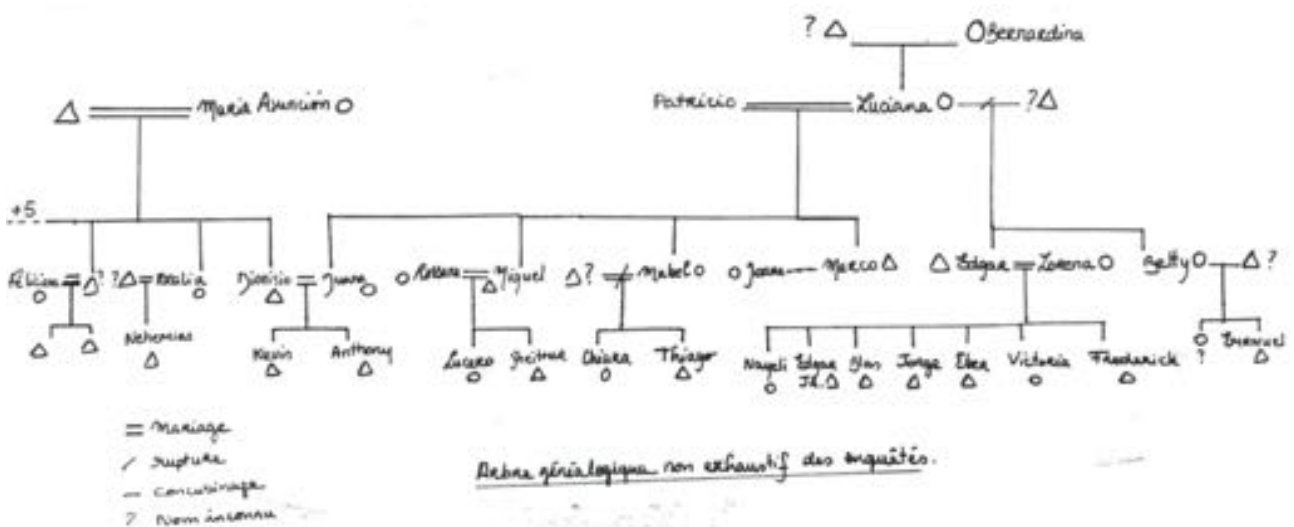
? △ Obernardina

△ Maria Asunción ○

Patricio Luciana ○ ?△

+5

Alicia ○ △? ?△ Natalia ○ Dionisio Juana ○ ○ Rosana △ Miguel △? Mabel ○ ○ Joana Marco △ △ Edgar Lorena ○ Betty ○ △ ?

△ △ Nehemias △ Kevin △ Anthony △ Lucero ○ Jheiterd △ Chiara ○ Thiago △ Nayeli ○ Edgar Jr. △ Elias △ Jorge △ Elea △ Victoria ○ Frederick △ ○ ? Emanuel △

= Mariage
/ Rupture
— Concubinage
? Nom inconnu

Arbre généalogique non exhaustif des enquêtés.